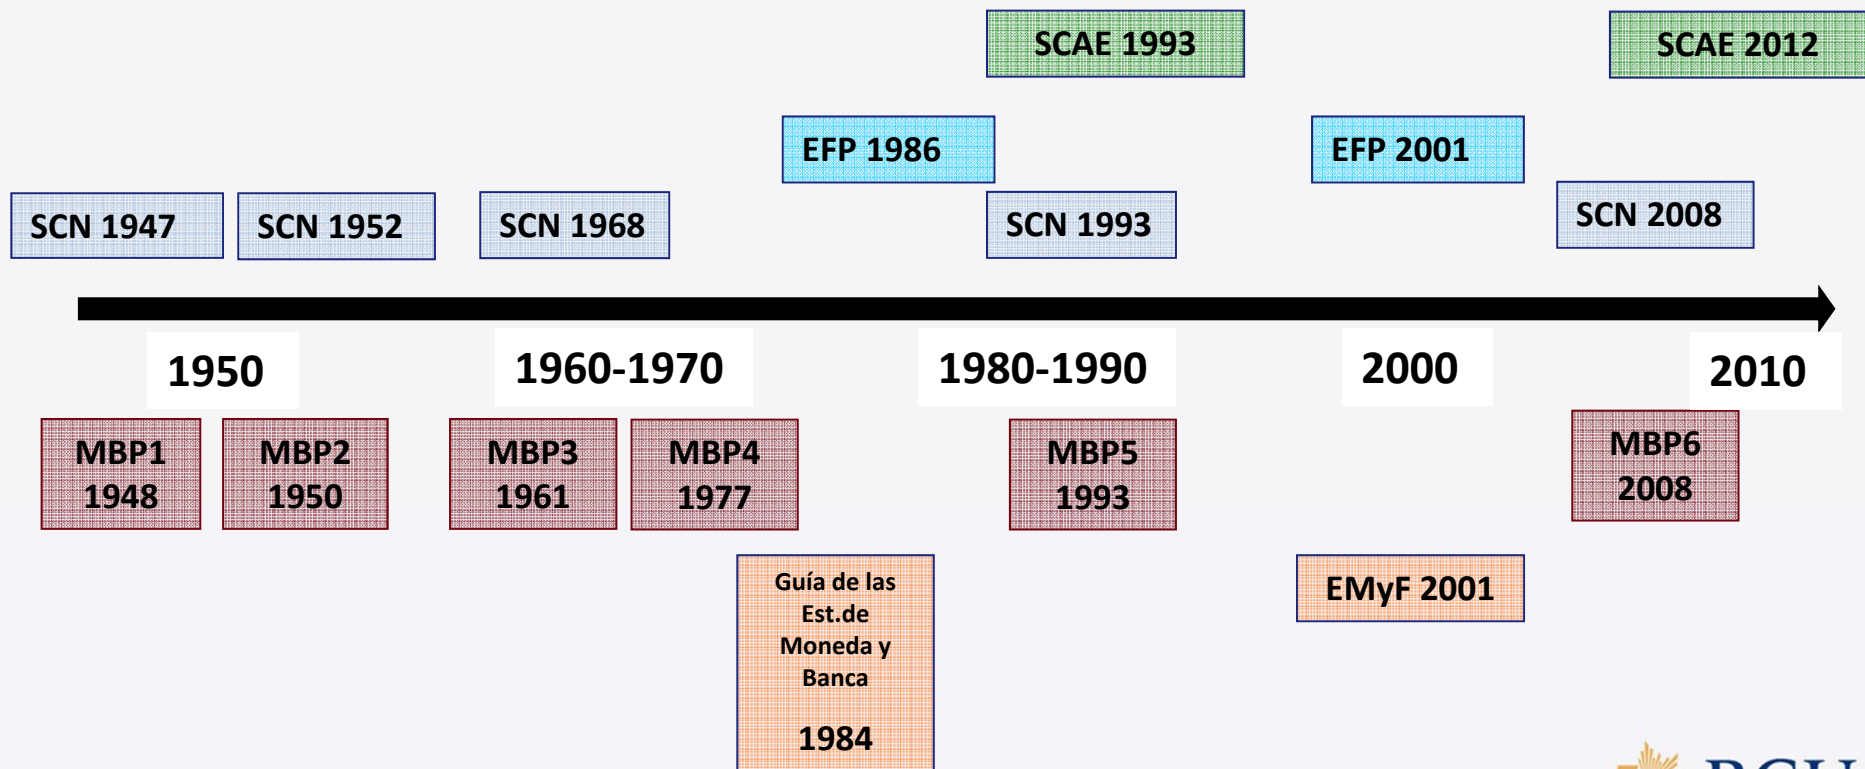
SCAE 1993

SCAE 2012

EFP 1986

EFP 2001

SCN 1947

SCN 1952

SCN 1968

SCN 1993

SCN 2008

1950

1960-1970

1980-1990

2000

2010

MBP1 1948

MBP2 1950

MBP3 1961

MBP4 1977

MBP5 1993

MBP6 2008

Guía de las Est.de Moneda y Banca

1984

EMyF 2001

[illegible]